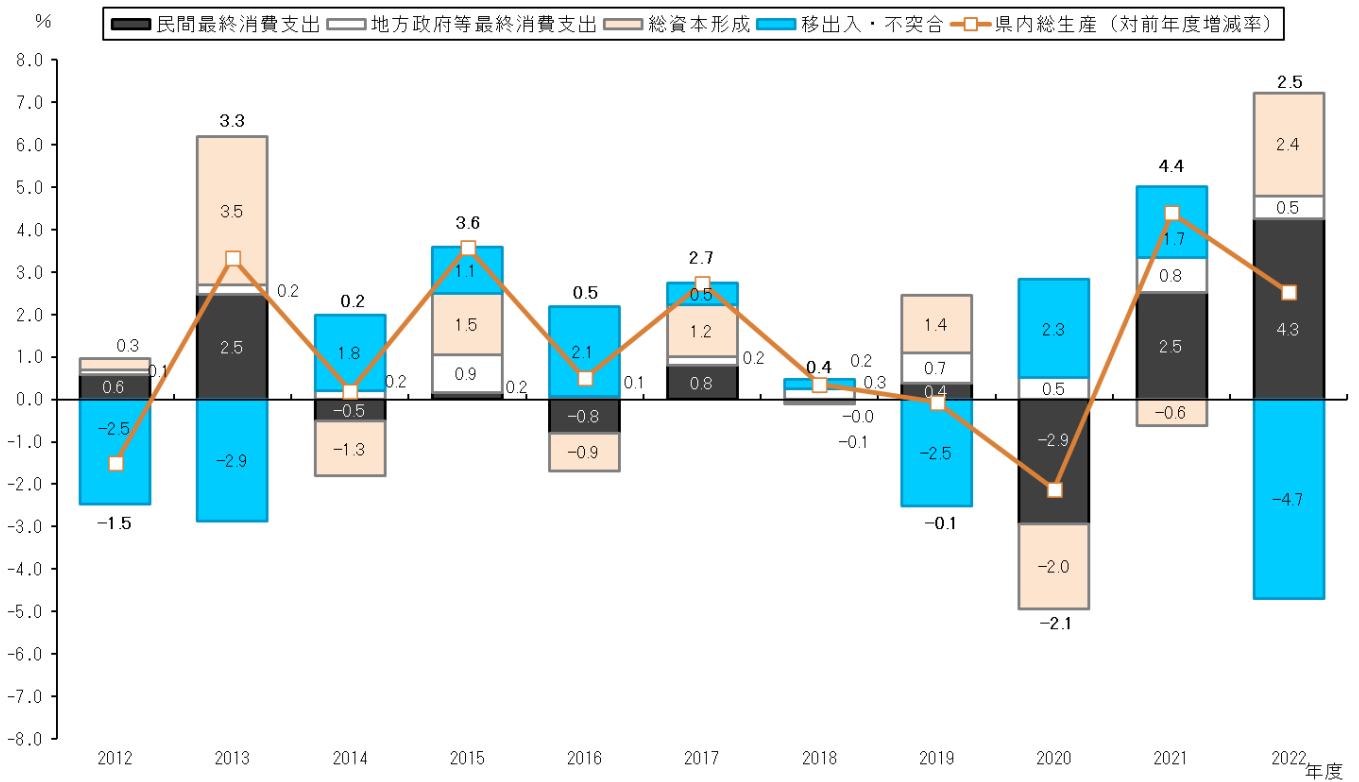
%

民間最終消費支出 地方政府等最終消費支出 総資本形成 移出入・不突合 県内総生産（対前年度増減率）

8.0
7.0
6.0
5.0
4.0
3.0
2.0
1.0
0.0
-1.0
-2.0
-3.0
-4.0
-5.0
-6.0
-7.0
-8.0

0.3
0.1
0.6
-2.5
-1.5

3.3
3.5
0.2
2.5
-2.9

0.2
1.8
0.2
-0.5
-1.3

3.6
1.1
1.5
0.9
0.2

0.5
2.1
0.1
-0.8
-0.9

2.7
0.5
1.2
0.2
0.8

0.4
0.2
0.3
-0.0
-0.1

1.4
0.7
0.4
-2.5
-0.1

2.3
0.5
-2.9
-2.0
-2.1

4.4
1.7
0.8
2.5
-0.6

2.5
2.4
0.5
4.3
-4.7

2012
2013
2014
2015
2016
2017
2018
2019
2020
2021
2022
年度